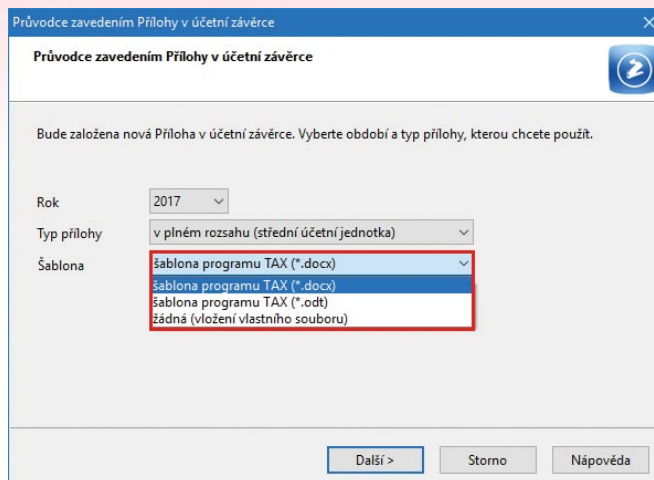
Průvodce zavedením Přílohy v účetní závěrce

Průvodce zavedením Přílohy v účetní závěrce

Bude založena nová Příloha v účetní závěrce. Vyberte období a typ přílohy, kterou chcete použít.

Rok 2017

Typ přílohy v plném rozsahu (střední účetní jednotka)

Šablona šablona programu TAX (*.docx)

šablona programu TAX (*.docx)
šablona programu TAX (*.odt)
žádná (vložení vlastního souboru)

Další > Storno Nápověda